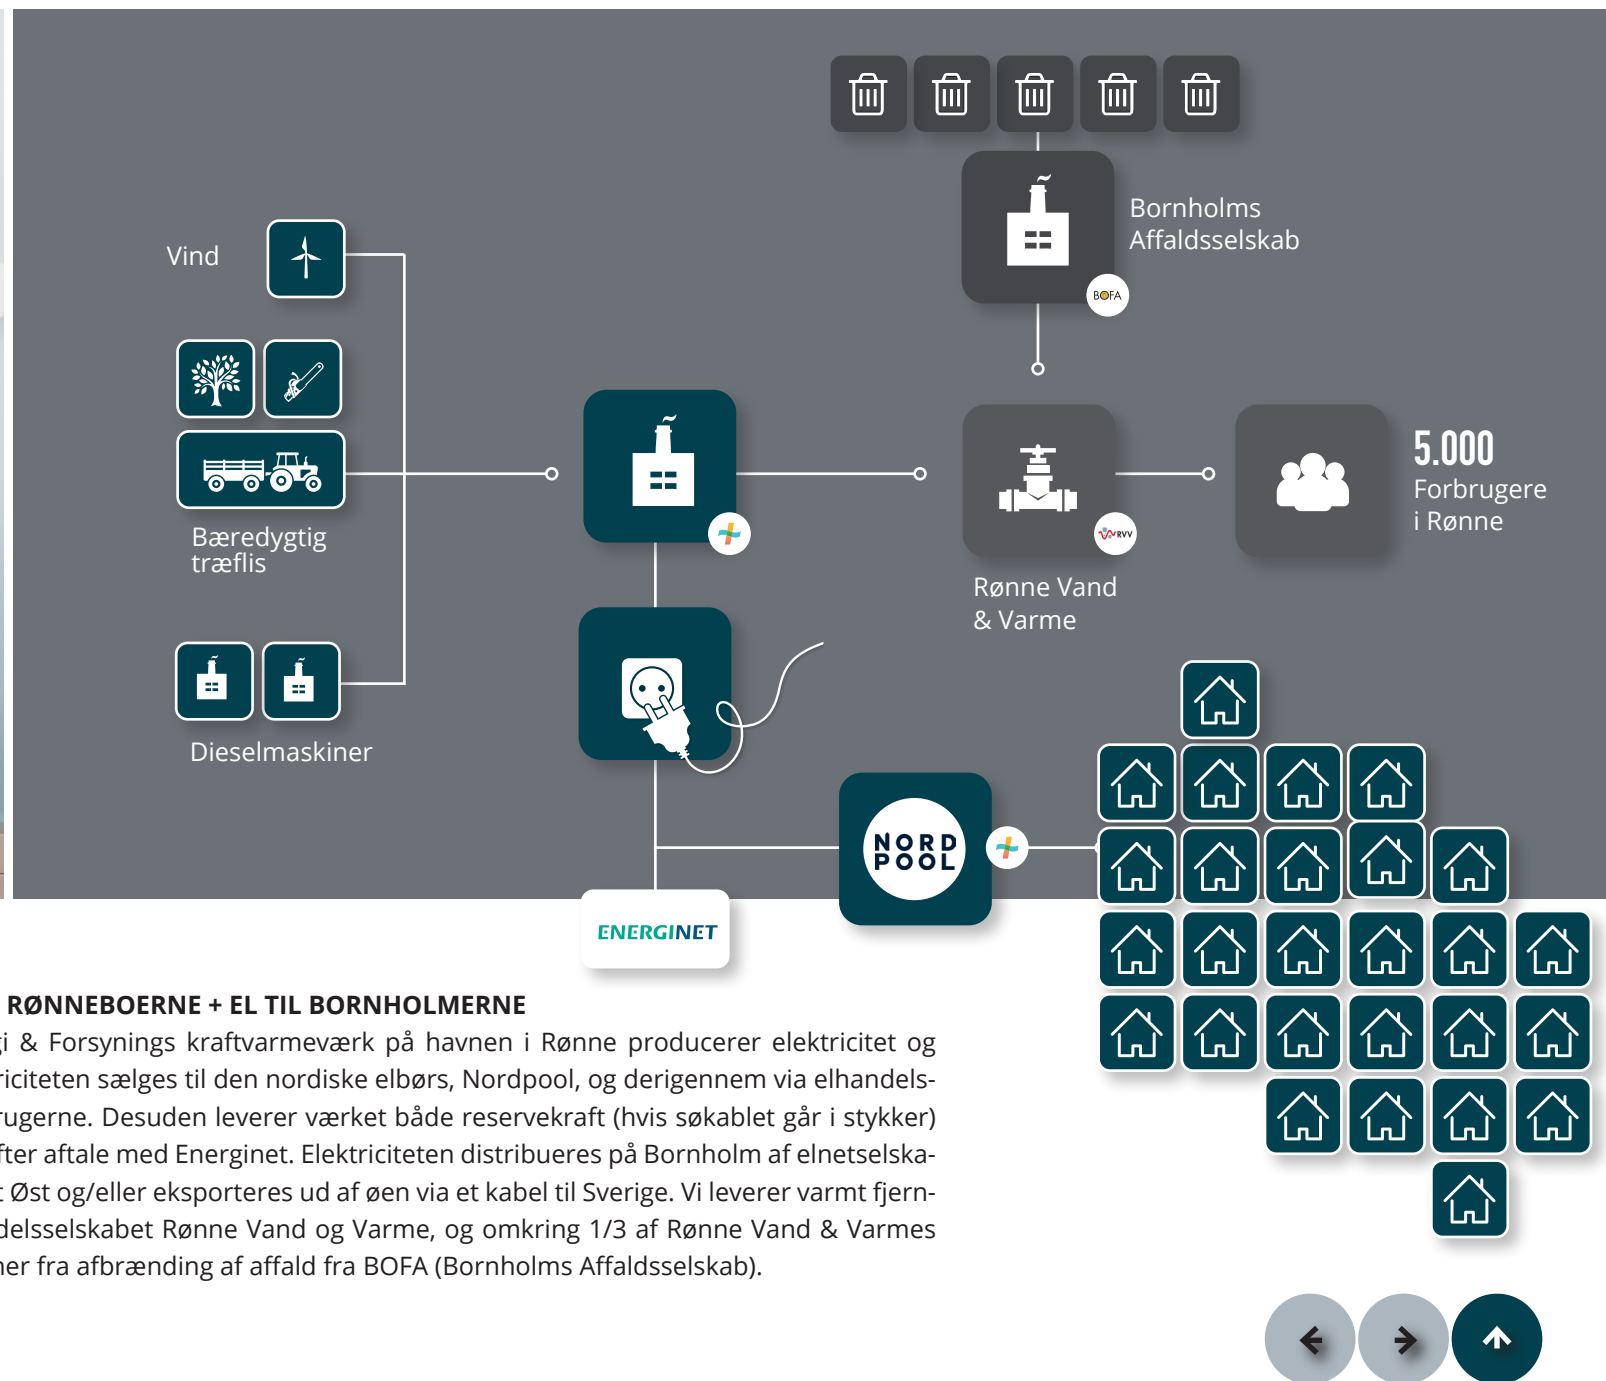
Bornholms Affaldsselskab

BOFA

Vind

Bæredygtig træflis

Dieselmaskiner

5.000 Forbrugere i Rønne

RVV

Rønne Vand & Varme

NORD POOL

ENERGINET

RØNNEBOERNE + EL TIL BORNHOLMERNE

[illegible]i & Forsynings kraftvarmeværk på havnen i Rønne producerer elektricitet og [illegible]riciteten sælges til den nordiske elbørs, Nordpool, og derigennem via elhandels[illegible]rugerne. Desuden leverer værket både reservekraft (hvis søkablet går i stykker) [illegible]fter aftale med Energinet. Elektriciteten distribueres på Bornholm af elnetselska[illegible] Øst og/eller eksporteres ud af øen via et kabel til Sverige. Vi leverer varmt fjern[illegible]delsselskabet Rønne Vand og Varme, og omkring 1/3 af Rønne Vand & Varmes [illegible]ner fra afbrænding af affald fra BOFA (Bornholms Affaldsselskab).